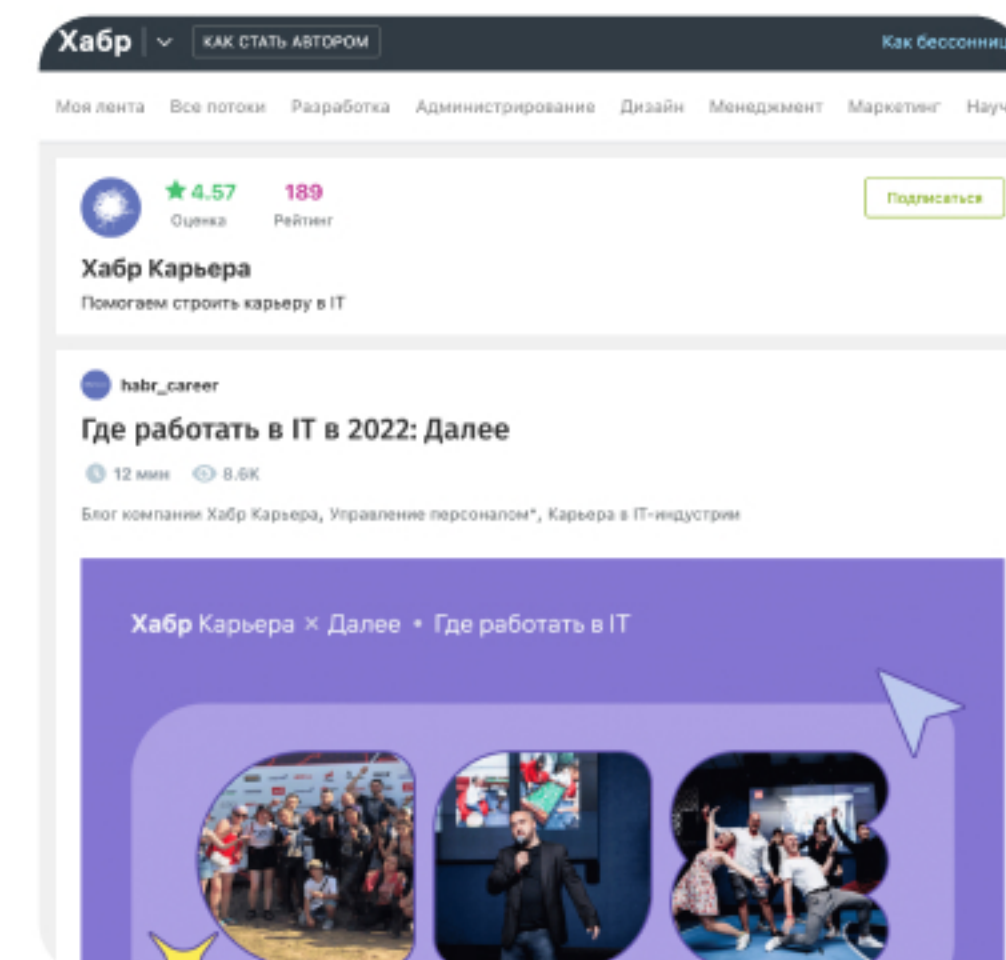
Хабр КАК СТАТЬ АВТОРОМ

Как бессонниц

Моя лента Все потоки Разработка Администрирование Дизайн Менеджмент Маркетинг Науч

4.57 Оценка

189 Рейтинг

Подписаться

Хабр Карьера

Помогаем строить карьеру в IT

habr_career

Где работать в IT в 2022: Далее

12 мин 8.6K

Блог компании Хабр Карьера, Управление персоналом*, Карьера в IT-индустрии

Хабр Карьера × Далее • Где работать в IT